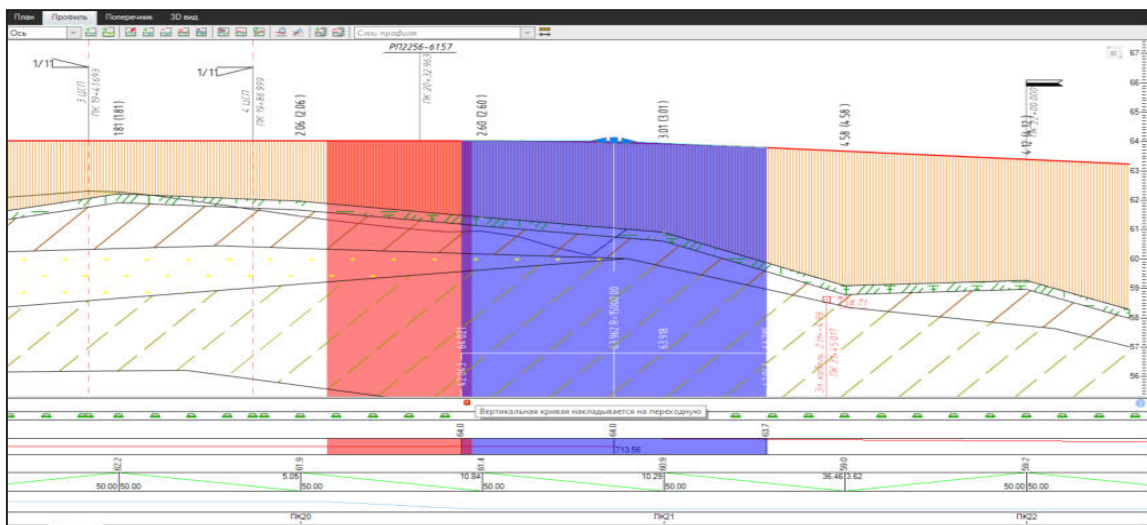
План Профиль Поперечник 3D вид

Ось

Слои профиля

РП2256-6157

1/11

1/11

3 ЦСП ПК 19+41.693

1.81 (1.81)

4 ЦСП ПК 19+86.999

2.06 (2.06)

ПК 20+32.963

2.60 (2.60)

3.01 (3.01)

4.58 (4.58)

4.12 (4.12)

ПК 22+00.000

67
66
65
64
63
62
61
60
59
58
57
56

58.71

64.921

63.962 R=15000.00

63.918

Вертикальная кривая накладывается на переходную

64.0

64.0

63.7

713.56

62.2

61.9

61.4

60.9

59.0

59.2

50.00 50.00

5.05

50.00

10.84

50.00

10.29

50.00

36.46 3.62

50.00 50.00

ПК20

ПК21

ПК22